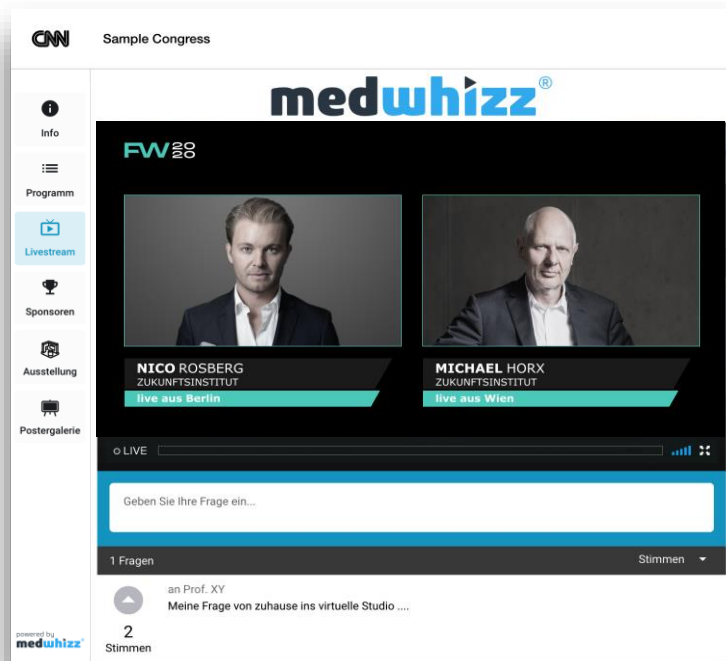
CNN Sample Congress

Info

Programm

Livestream

Sponsoren

Ausstellung

Postergalerie

powered by medwhizz

medwhizz®

FW 20 20

NICO ROSBERG
ZUKUNFTSINSTITUT
live aus Berlin

MICHAEL HORX
ZUKUNFTSINSTITUT
live aus Wien

LIVE

Geben Sie Ihre Frage ein...

1 Fragen

Stimmen

an Prof. XY
Meine Frage von zuhause ins virtuelle Studio ....

2
Stimmen